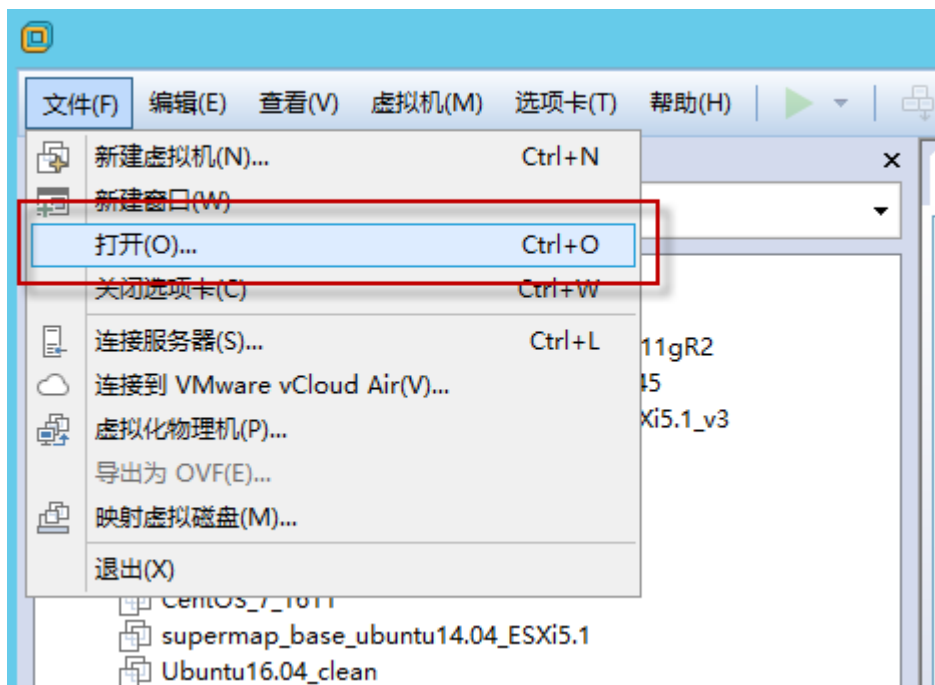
文件(F) 编辑(E) 查看(V) 虚拟机(M) 选项卡(T) 帮助(H)

新建虚拟机(N)... Ctrl+N
新建窗口(W)
打开(O)... Ctrl+O
关闭选项卡(C) Ctrl+W
连接服务器(S)... Ctrl+L
连接到 VMware vCloud Air(V)...
虚拟化物理机(P)...
导出为 OVF(E)...
映射虚拟磁盘(M)...
退出(X)

11gR2
45
Xi5.1_v3
CentOS_7_1611
supermap_base_ubuntu14.04_ESXi5.1
Ubuntu16.04_clean